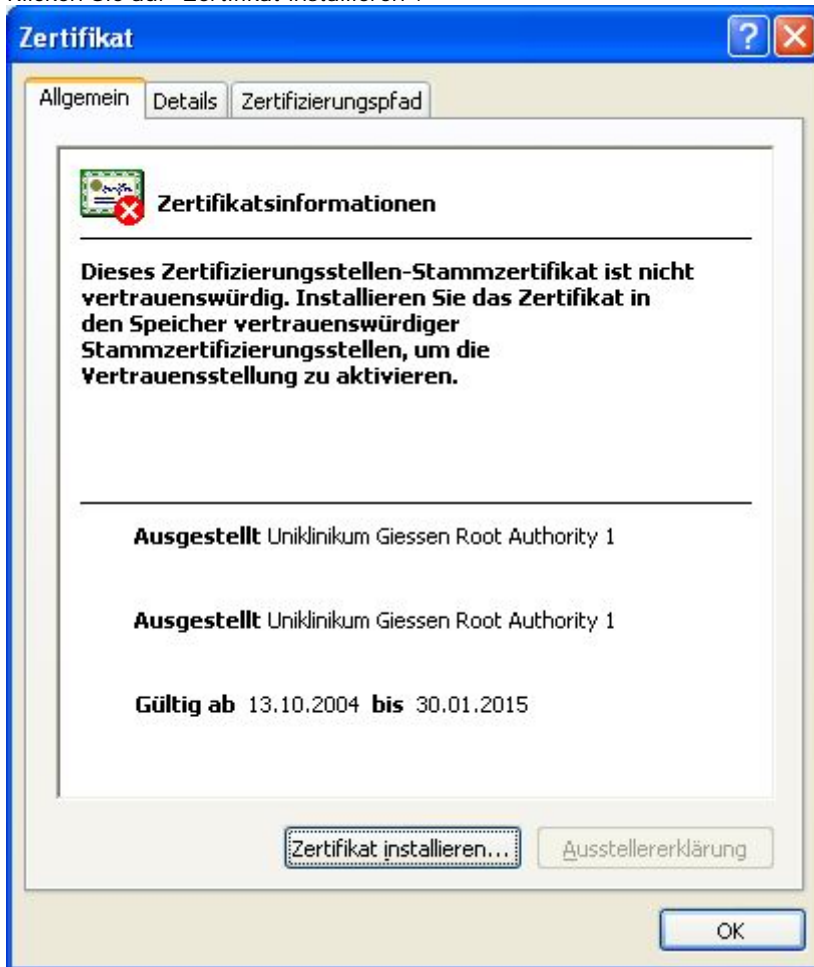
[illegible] Sie auf "Zertifikat installieren".

Zertifikat

?

Allgemein | Details | Zertifizierungspfad

Zertifikatsinformationen

Dieses Zertifizierungsstellen-Stammzertifikat ist nicht vertrauenswürdig. Installieren Sie das Zertifikat in den Speicher vertrauenswürdiger Stammzertifizierungsstellen, um die Vertrauensstellung zu aktivieren.

Ausgestellt Uniklinikum Giessen Root Authority 1

Ausgestellt Uniklinikum Giessen Root Authority 1

Gültig ab 13.10.2004 bis 30.01.2015

Zertifikat installieren...

Ausstellererklärung

OK